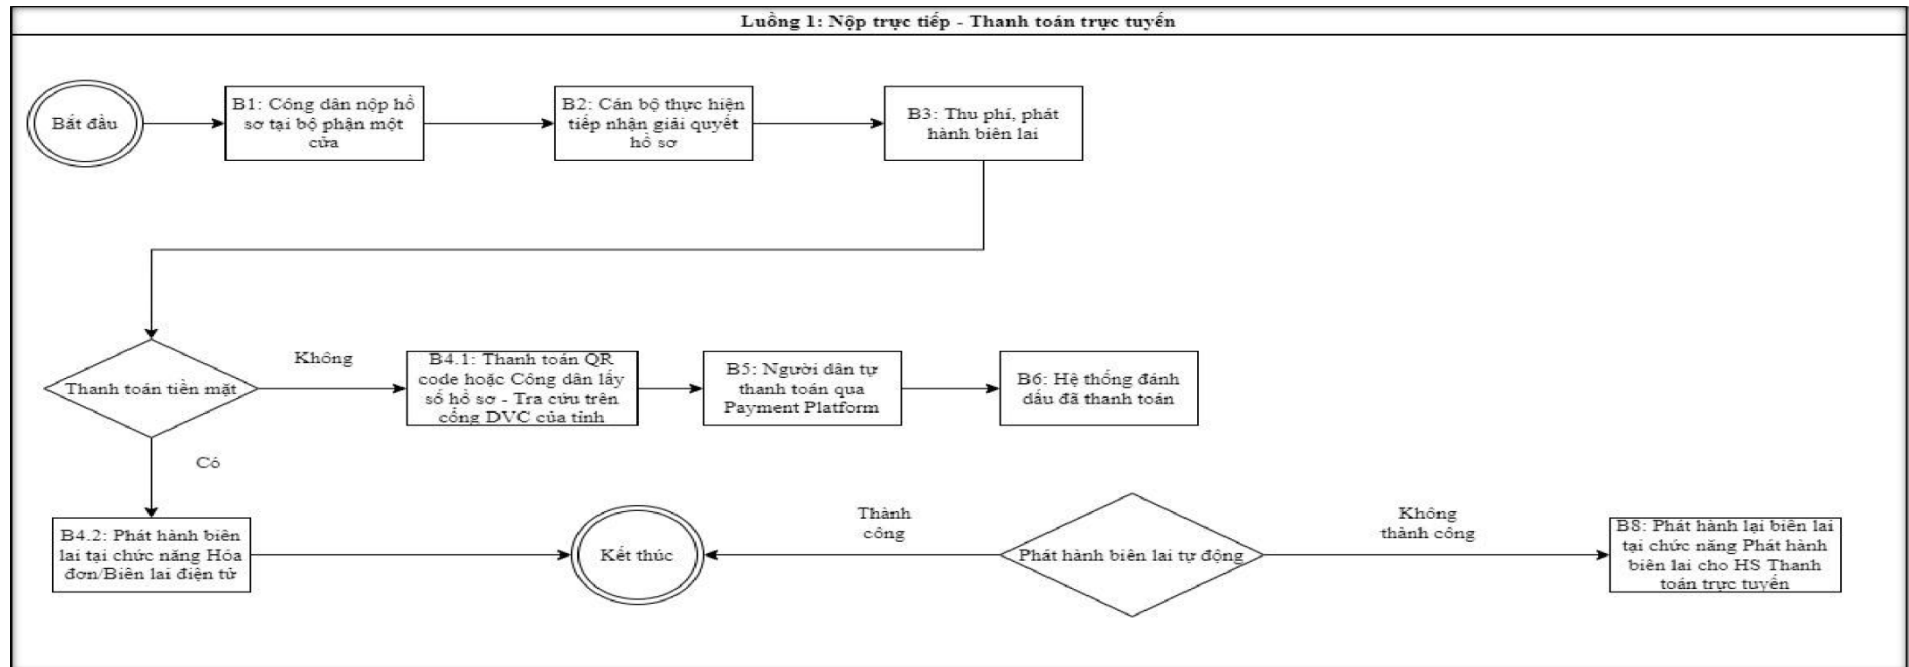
Luồng 1: Nộp trực tiếp - Thanh toán trực tuyến

Bắt đầu

B1: Công dân nộp hồ sơ tại bộ phận một cửa

B2: Cán bộ thực hiện tiếp nhận giải quyết hồ sơ

B3: Thu phí, phát hành biên lai

Thanh toán tiền mặt

Không

B4.1: Thanh toán QR code hoặc Công dân lấy số hồ sơ - Tra cứu trên cổng DVC của tỉnh

B5: Người dân tự thanh toán qua Payment Platform

B6: Hệ thống đánh dấu đã thanh toán

Có

B4.2: Phát hành biên lai tại chức năng Hóa đơn/Biên lai điện tử

Kết thúc

Thành công

Phát hành biên lai tự động

Không thành công

B8: Phát hành lại biên lai tại chức năng Phát hành biên lai cho HS Thanh toán trực tuyến